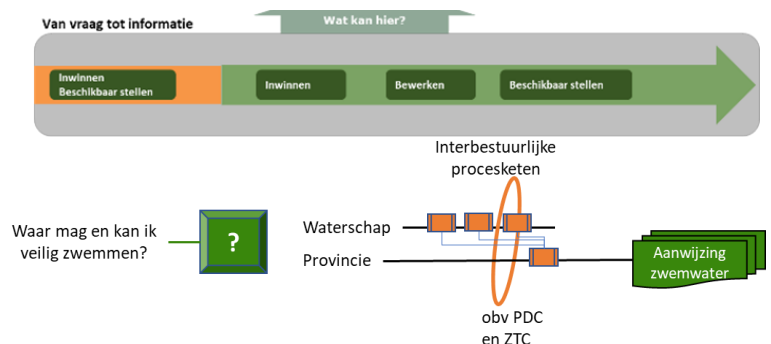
Van vraag tot informatie

Wat kan hier?

Inwinnen
Beschikbaar stellen

Inwinnen

Bewerken

Beschikbaar stellen

Interbestuurlijke procesketen

Waar mag en kan ik veilig zwemmen?

?

Waterschap

Provincie

Aanwijzing zwemwater

obv PDC en ZTC